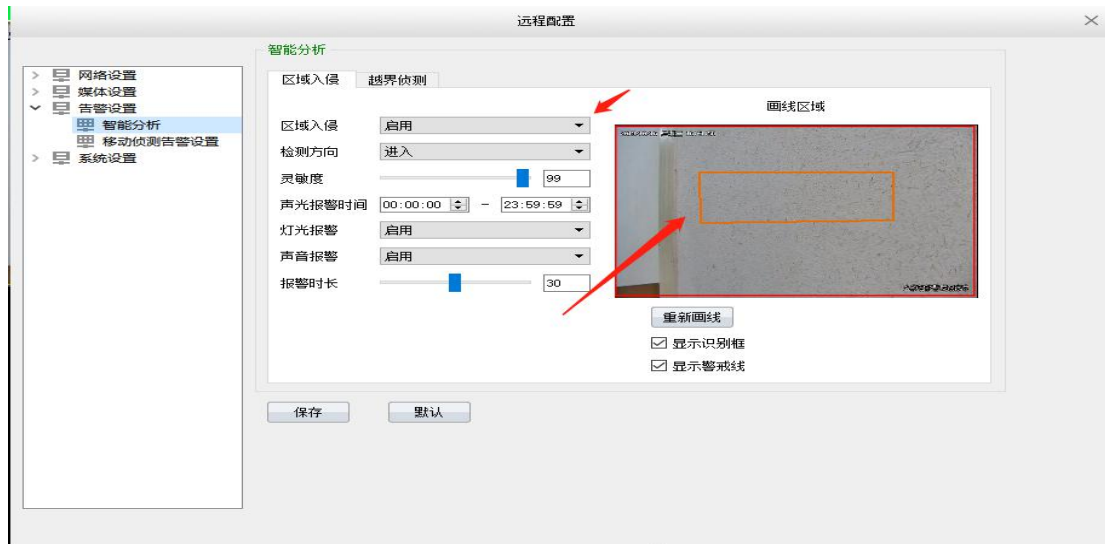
远程配置

网络设置
媒体设置
告警设置
智能分析
移动侦测告警设置
系统设置

智能分析

区域入侵 越界侦测

区域入侵 启用
检测方向 进入
灵敏度 99
声光报警时间 00:00:00 – 23:59:59
灯光报警 启用
声音报警 启用
报警时长 30

画线区域

重新画线
显示识别框
显示警戒线

保存 默认